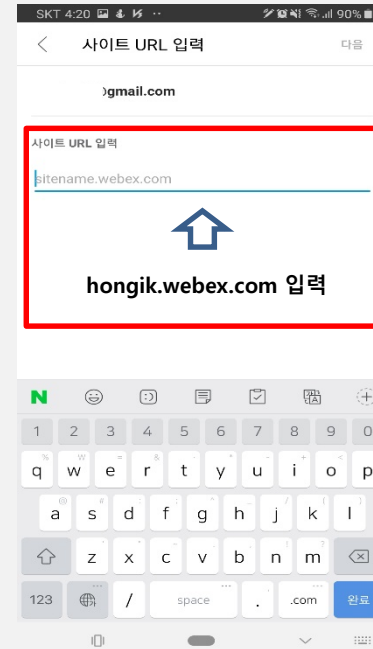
SKT 4:20 90%

사이트 URL 입력

다음

)gmail.com

사이트 URL 입력

sitename.webex.com

hongik.webex.com 입력

N

1 2 3 4 5 6 7 8 9 0

q w e r t y u i o p

a s d f g h j k l

z x c v b n m

123 / space . .com 완료